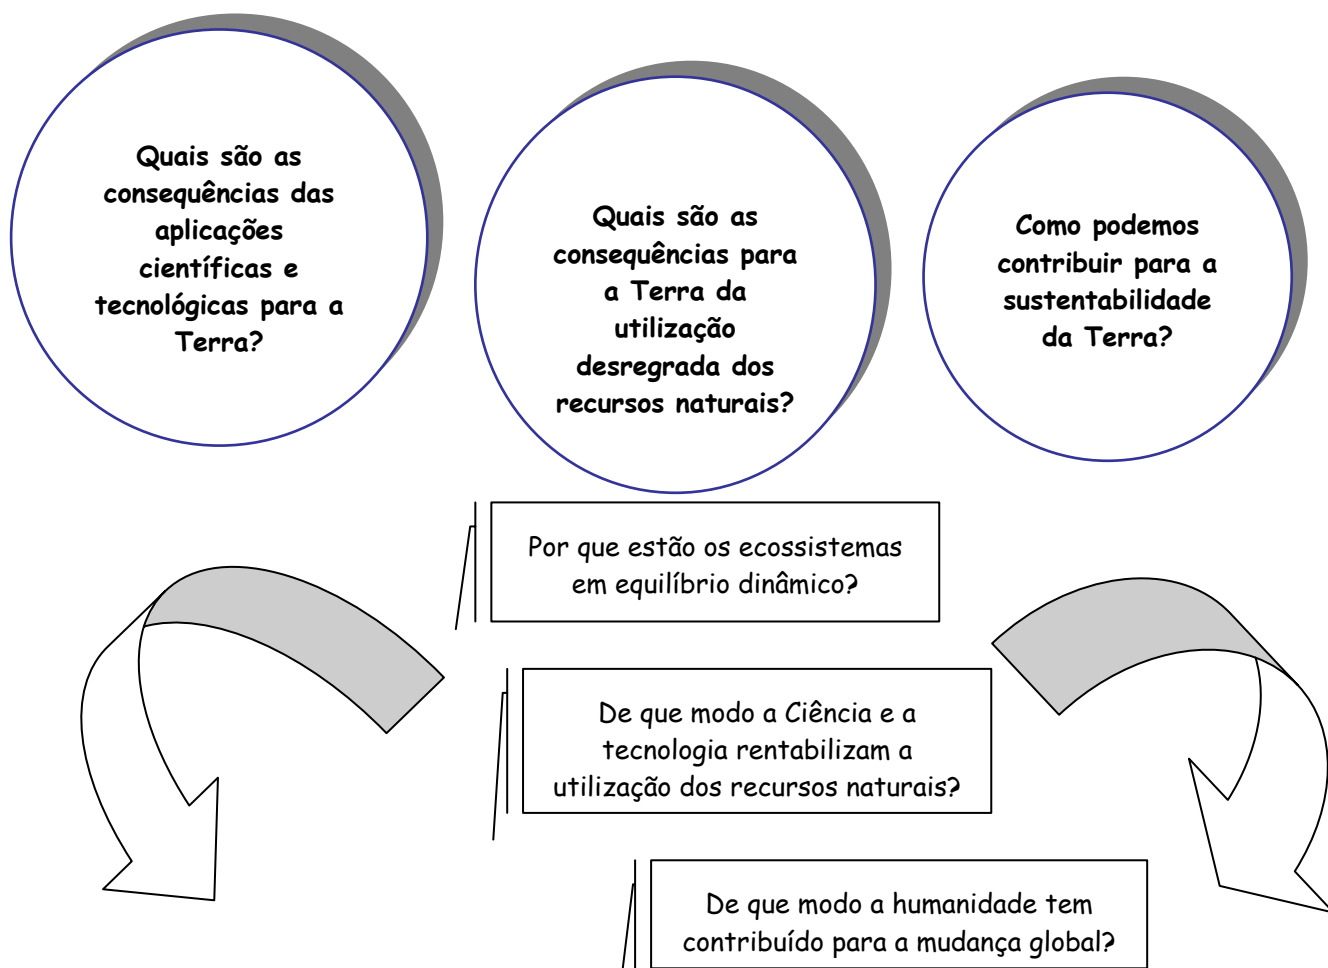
Quais são as consequências das aplicações científicas e tecnológicas para a Terra?

Quais são as consequências para a Terra da utilização desregrada dos recursos naturais?

Como podemos contribuir para a sustentabilidade da Terra?

Por que estão os ecossistemas em equilíbrio dinâmico?

De que modo a Ciência e a tecnologia rentabilizam a utilização dos recursos naturais?

De que modo a humanidade tem contribuído para a mudança global?